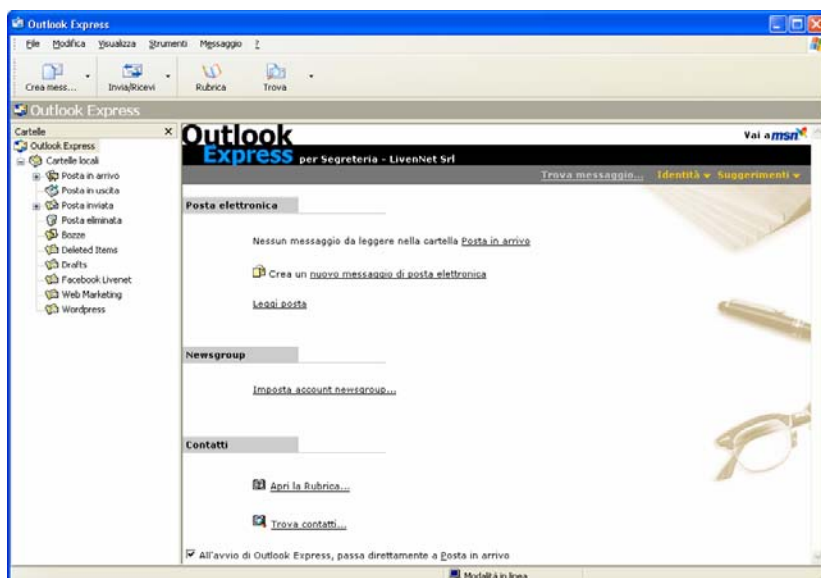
Outlook Express

File Modifica Visualizza Strumenti Messaggio ?

Crea mess... Invia/Ricevi Rubrica Trova

Outlook Express

Cartelle ×

Outlook Express
Cartelle locali
Posta in arrivo
Posta in uscita
Posta inviata
Posta eliminata
Bozze
Deleted Items
Drafts
Facebook Livenet
Web Marketing
Wordpress

Outlook Express per Segreteria - LivenNet Srl

Vai a msn

Trova messaggio... Identità ▾ Suggerimenti ▾

Posta elettronica

Nessun messaggio da leggere nella cartella Posta in arrivo

Crea un nuovo messaggio di posta elettronica

Leggi posta

Newsgroup

Imposta account newsgroup...

Contatti

Apri la Rubrica...

Trova contatti...

☑ All'avvio di Outlook Express, passa direttamente a Posta in arrivo

Modalità in linea